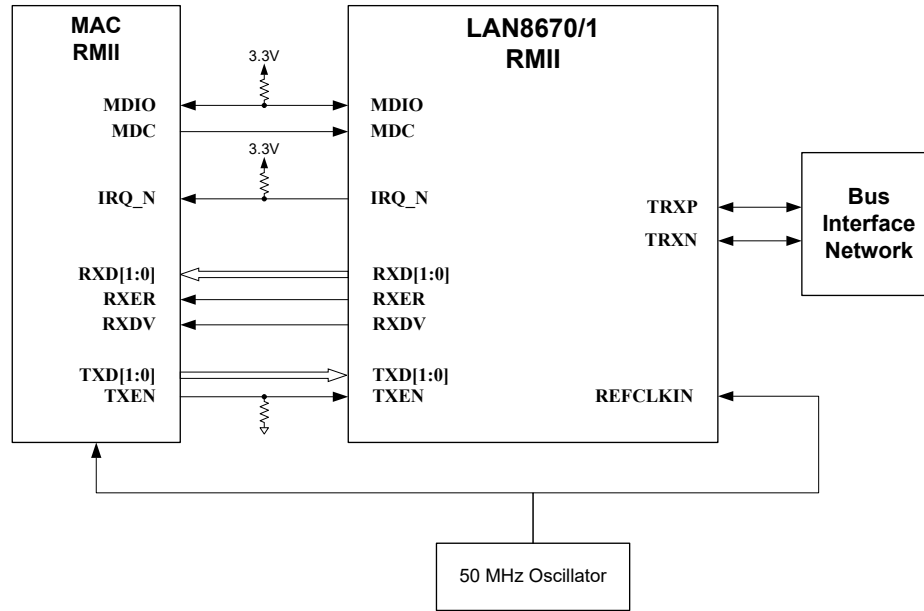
MAC
RMII

3.3V

MDIO
MDC

3.3V

IRQ_N

RXD[1:0]
RXER
RXDV

TXD[1:0]
TXEN

LAN8670/1
RMII

MDIO
MDC

IRQ_N

TRXP
TRXN

RXD[1:0]
RXER
RXDV

TXD[1:0]
TXEN

REFCLKIN

Bus
Interface
Network

50 MHz Oscillator